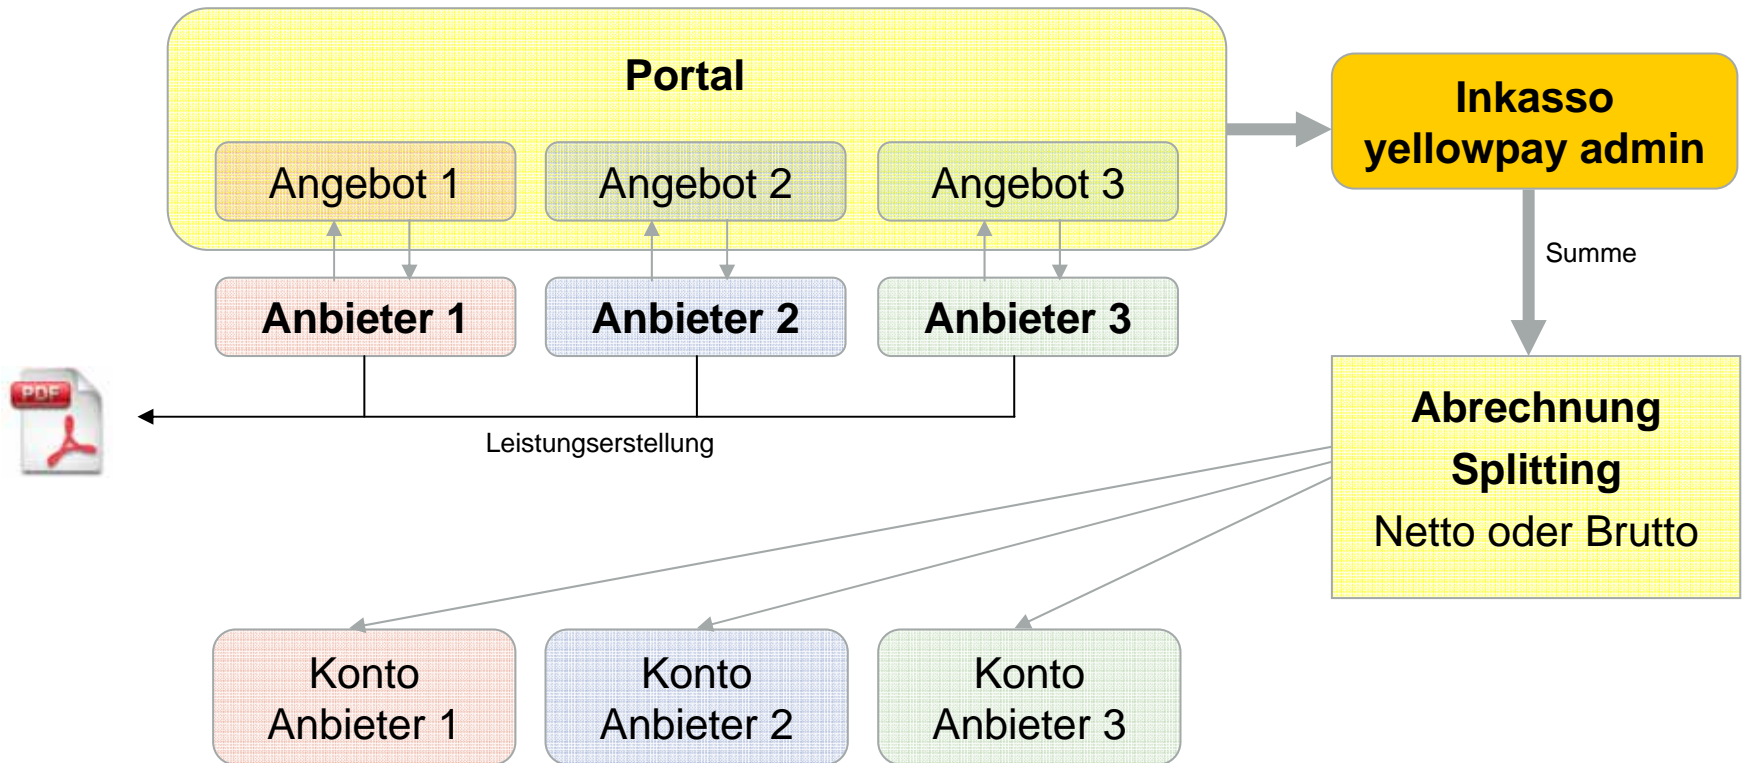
Portal

Angebot 1

Angebot 2

Angebot 3

Inkasso yellowpay admin

Summe

Anbieter 1

Anbieter 2

Anbieter 3

PDF

Leistungserstellung

Abrechnung Splitting Netto oder Brutto

Konto Anbieter 1

Konto Anbieter 2

Konto Anbieter 3